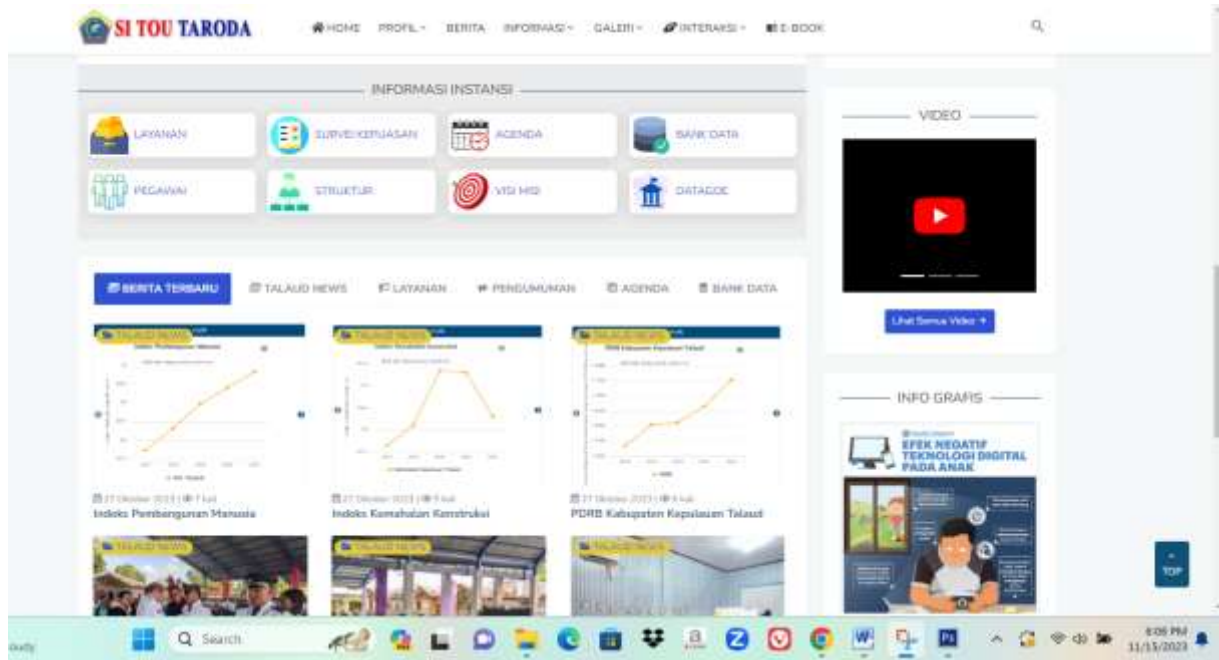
SI TOU TARODA

HOME PROFIL BERITA INFORMASI GALERI INTERAKSI E-BOOK

INFORMASI INSTANSI

LAYANAN
SURVEI KEPUASAN
AGENDA
BANK DATA
PEGAWAI
STRUKTUR
VISI MISI
DATAGOE

VIDEO

Lihat Semua Video

BERITA TERBARU
TALAUD NEWS
LAYANAN
PENGUMUMAN
AGENDA
BANK DATA

TALAUD NEWS
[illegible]
Indeks Pembangunan Manusia

TALAUD NEWS
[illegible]
Indeks Kemahalan Konstruksi

TALAUD NEWS
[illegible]
PDRB Kabupaten Kepulauan Talaud

INFO GRAFIS

EFEK NEGATIF TEKNOLOGI DIGITAL PADA ANAK

TALAUD NEWS
TALAUD NEWS
TALAUD NEWS

TOP

Search

8:08 PM
11/15/2023